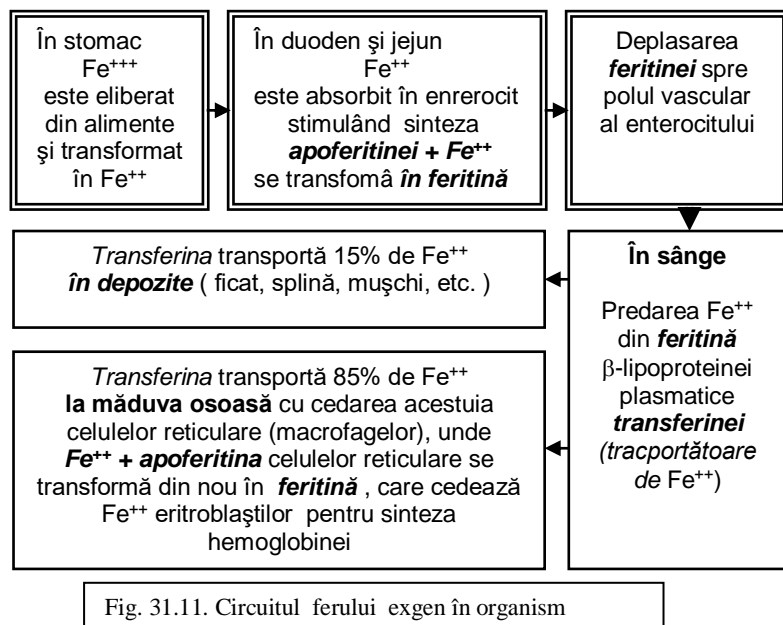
În stomac $Fe^{+++}$ este eliberat din alimente şi transformat în $Fe^{++}$

În duoden şi jejun $Fe^{++}$ este absorbit în enrerocit stimulând sinteza ***apoferitinei + $Fe^{++}$*** se transfomâ ***în feritină***

Deplasarea ***feritinei*** spre polul vascular al enterocitului

**În sânge**

Predarea $Fe^{++}$ din ***feritină*** β-lipoproteinei plasmatice ***transferinei*** *(tracportătoare de* $Fe^{++}$)

*Transferina* transportă 15% de $Fe^{++}$ ***în depozite*** ( ficat, splină, muşchi, etc. )

*Transferina* transportă 85% de $Fe^{++}$ **la măduva osoasă** cu cedarea acestuia celulelor reticulare (macrofagelor), unde ***$Fe^{++}$ + apoferitina*** celulelor reticulare se transformă din nou în ***feritină*** , care cedează $Fe^{++}$ eritroblaştilor pentru sinteza hemoglobinei

Fig. 31.11. Circuitul ferului exgen în organism